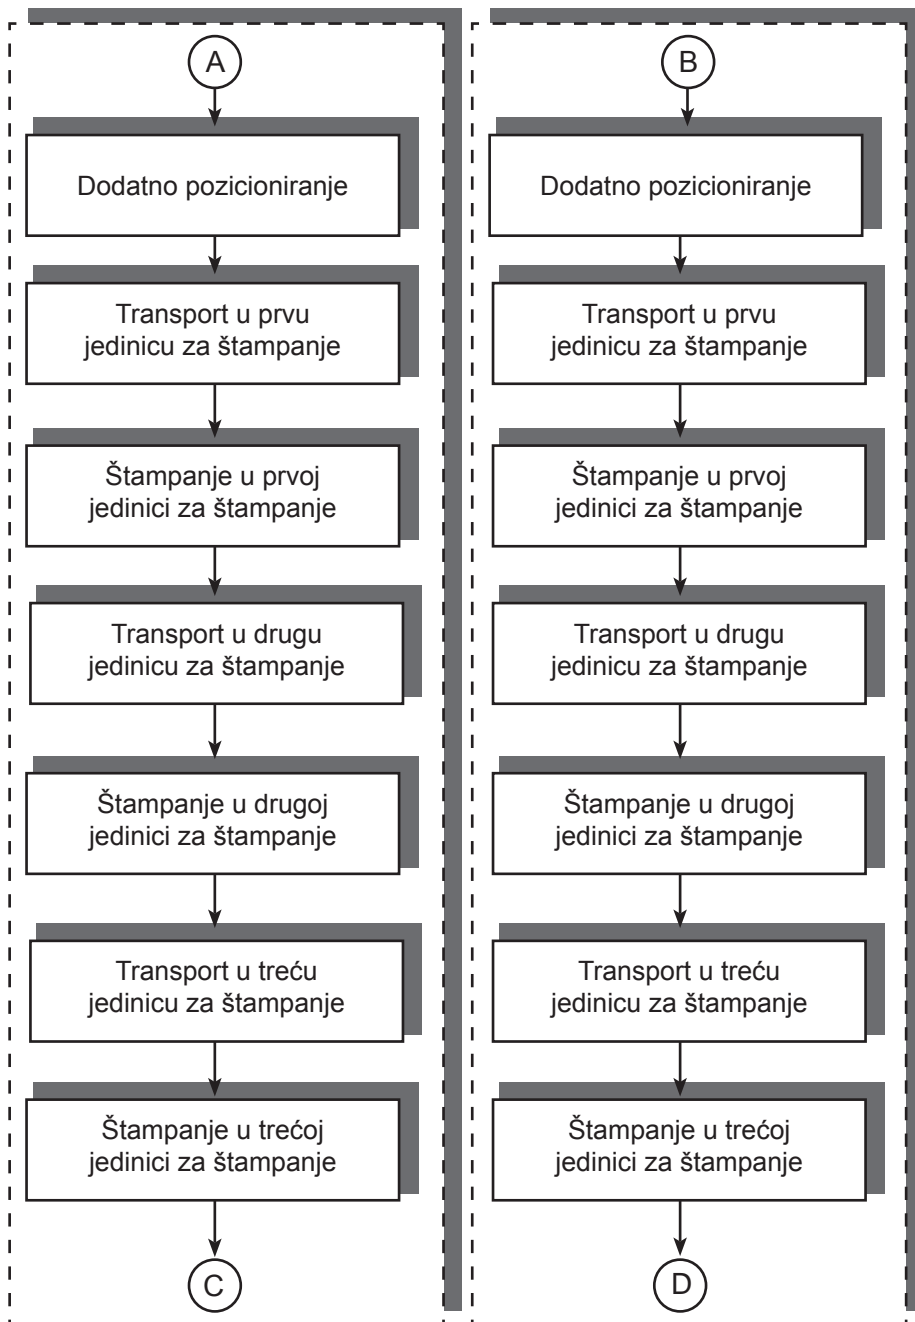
A

Dodatno pozicioniranje

Transport u prvu jedinicu za štampanje

Štampanje u prvoj jedinici za štampanje

Transport u drugu jedinicu za štampanje

Štampanje u drugoj jedinici za štampanje

Transport u treću jedinicu za štampanje

Štampanje u trećoj jedinici za štampanje

C

B

Dodatno pozicioniranje

Transport u prvu jedinicu za štampanje

Štampanje u prvoj jedinici za štampanje

Transport u drugu jedinicu za štampanje

Štampanje u drugoj jedinici za štampanje

Transport u treću jedinicu za štampanje

Štampanje u trećoj jedinici za štampanje

D